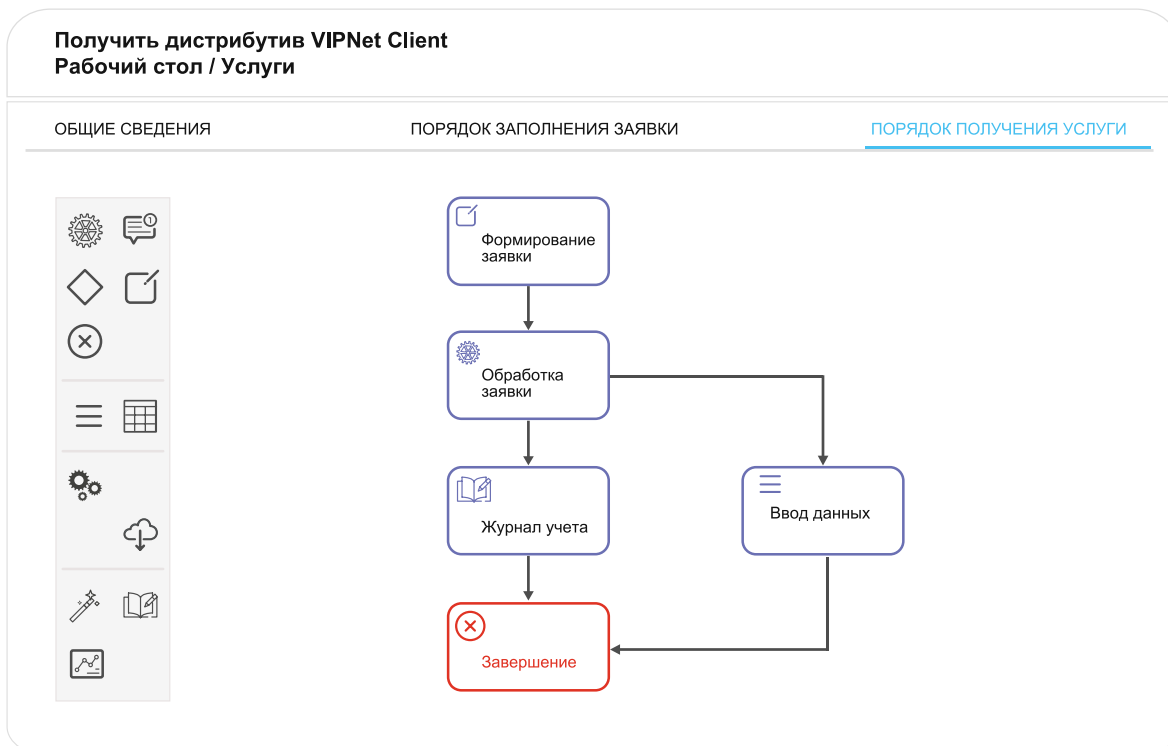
Получить дистрибутив VIPNet Client
Рабочий стол / Услуги

ОБЩИЕ СВЕДЕНИЯ
ПОРЯДОК ЗАПОЛНЕНИЯ ЗАЯВКИ
ПОРЯДОК ПОЛУЧЕНИЯ УСЛУГИ

1

Формирование заявки

Обработка заявки

Журнал учета

Ввод данных

Завершение